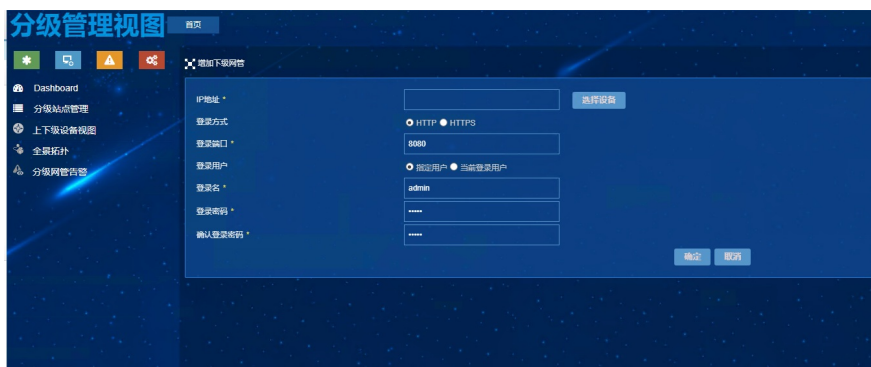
分级管理视图

首页

Dashboard
分级站点管理
上下级设备视图
全景拓扑
分级网管告警

增加下级网管

IP地址 *
选择设备
登录方式
HTTP HTTPS
登录端口 *
8080
登录用户
指定用户 当前登录用户
登录名 *
admin
登录密码 *
••••••
确认登录密码 *
••••••
确定
取消